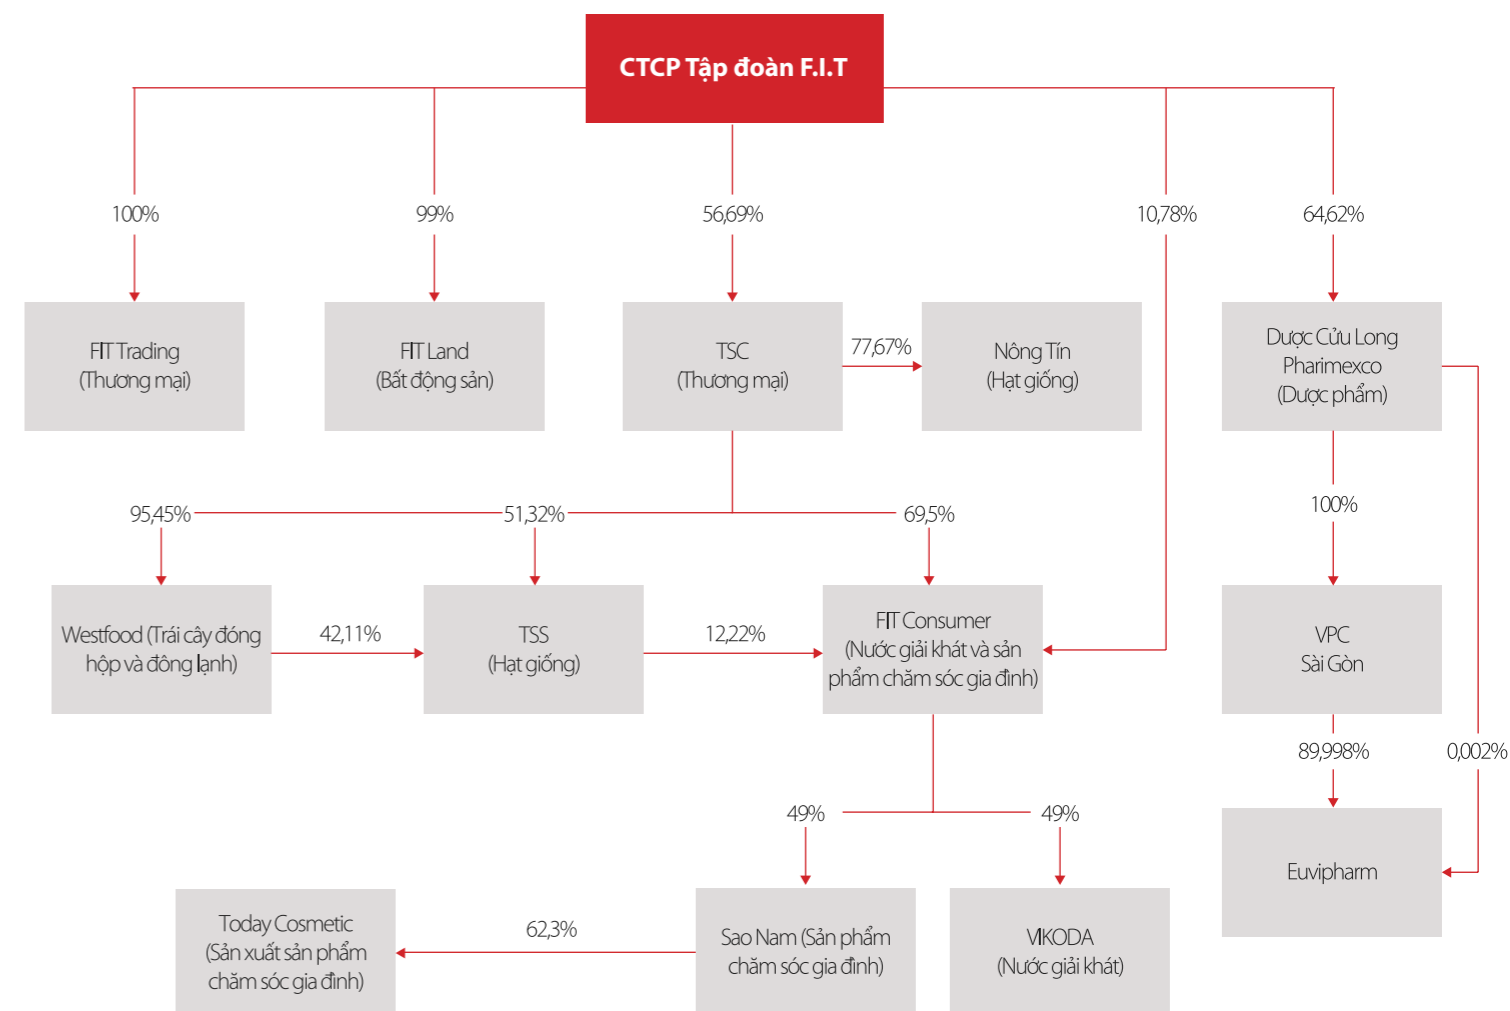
CTCP Tập đoàn F.I.T

100%

99%

56,69%

10,78%

64,62%

FIT Trading
(Thương mại)

FIT Land
(Bất động sản)

TSC
(Thương mại)

77,67%

Nông Tín
(Hạt giống)

Dược Cửu Long
Pharimexco
(Dược phẩm)

95,45%

51,32%

69,5%

100%

Westfood (Trái cây đóng hộp và đông lạnh)

42,11%

TSS
(Hạt giống)

12,22%

FIT Consumer
(Nước giải khát và sản phẩm chăm sóc gia đình)

VPC
Sài Gòn

89,998%

0,002%

49%

49%

Euvipharm

Today Cosmetic
(Sản xuất sản phẩm chăm sóc gia đình)

62,3%

Sao Nam (Sản phẩm chăm sóc gia đình)

VIKODA
(Nước giải khát)